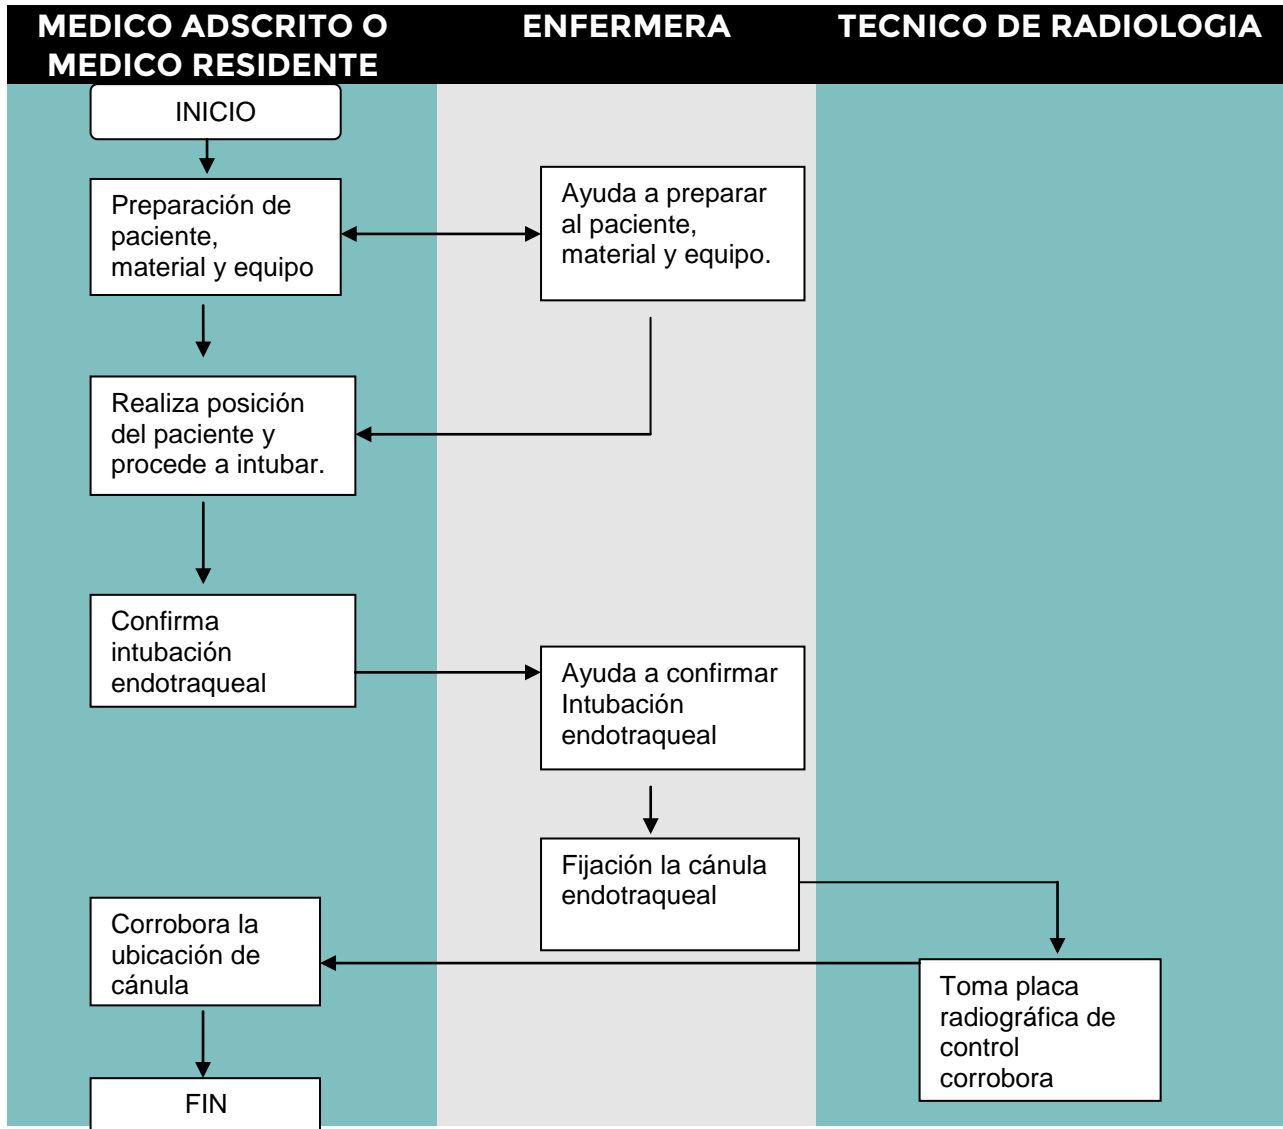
MEDICO ADSCRITO O MEDICO RESIDENTE

ENFERMERA

TECNICO DE RADIOLOGIA

INICIO

Preparación de paciente, material y equipo

Ayuda a preparar al paciente, material y equipo.

Realiza posición del paciente y procede a intubar.

Confirma intubación endotraqueal

Ayuda a confirmar Intubación endotraqueal

Fijación la cánula endotraqueal

Corrobora la ubicación de cánula

Toma placa radiográfica de control corrobora

FIN